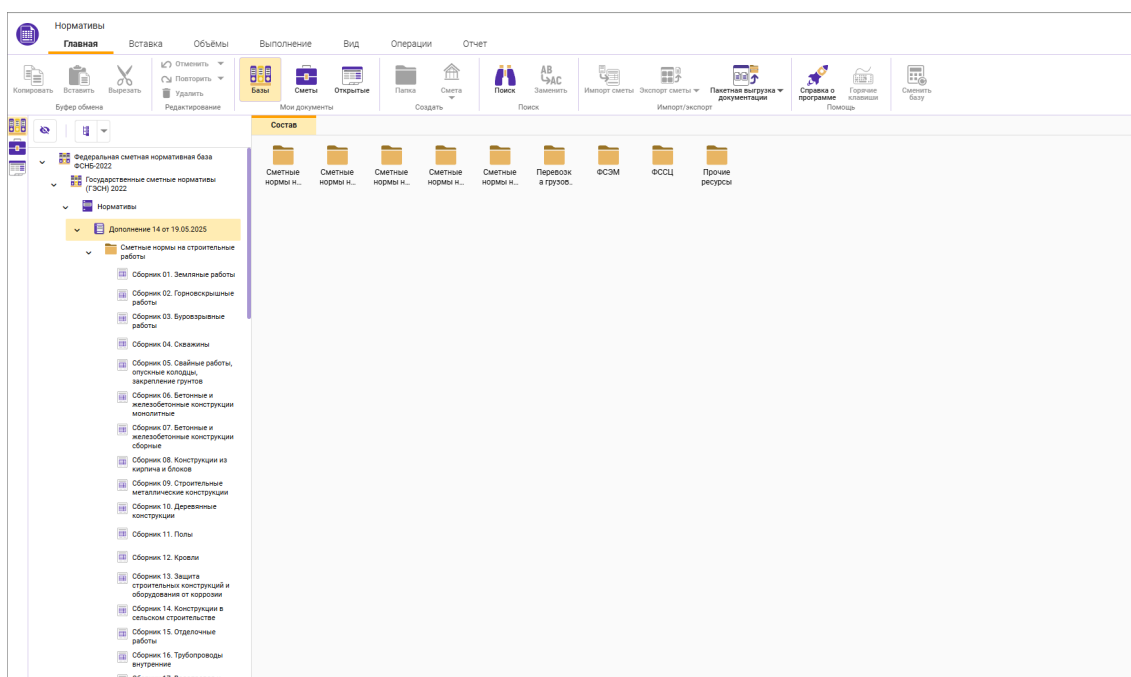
Нормативы

Главная Вставка Объёмы Выполнение Вид Операции Отчет

Копировать Вставить Вырезать
Буфер обмена

Отменить
Повторить
Удалить
Редактирование

Базы Сметы Открытые
Мои документы

Папка Смета
Создать

Поиск Заменить
Поиск

Импорт сметы Экспорт сметы Пакетная выгрузка документации
Импорт/экспорт

Справка о программе Горячие клавиши
Помощь

Сменить базу

Федеральная сметная нормативная база ФСНБ-2022
Государственные сметные нормативы (ГЭСН) 2022
Нормативы
Дополнение 14 от 19.05.2025
Сметные нормы на строительные работы
Сборник 01. Земляные работы
Сборник 02. Горновскрышные работы
Сборник 03. Буровзрывные работы
Сборник 04. Скважины
Сборник 05. Свайные работы, опускные колодцы, закрепление грунтов
Сборник 06. Бетонные и железобетонные конструкции монолитные
Сборник 07. Бетонные и железобетонные конструкции сборные
Сборник 08. Конструкции из кирпича и блоков
Сборник 09. Строительные металлические конструкции
Сборник 10. Деревянные конструкции
Сборник 11. Полы
Сборник 12. Кровли
Сборник 13. Защита строительных конструкций и оборудования от коррозии
Сборник 14. Конструкции в сельском строительстве
Сборник 15. Отделочные работы
Сборник 16. Трубопроводы внутренние
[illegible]

Состав

Сметные нормы н...
Сметные нормы н...
Сметные нормы н...
Сметные нормы н...
Сметные нормы н...
Перевозк а грузов...
ФСЭМ
ФССЦ
Прочие ресурсы